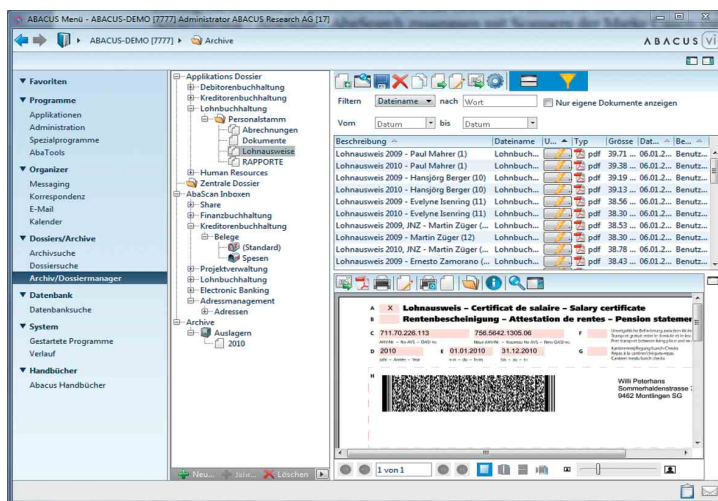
ABACUS Menü - ABACUS-DEMO [7777] Administrator ABACUS Research AG [17]

ABACUS-DEMO [7777] ▸ Archive

ABACUS vi

▼ Favoriten

▼ Programme
Applikationen
Administration
Spezialprogramme
AbaTools

▼ Organizer
Messaging
Korrespondenz
E-Mail
Kalender

▼ Dossiers/Archive
Archivsuche
Dossiersuche
Archiv/Dossiermanager

▼ Datenbank
Datenbanksuche

▼ System
Gestartete Programme
Verlauf

▼ Handbücher
Abacus Handbücher

Applikations Dossier
Debitorenbuchhaltung
Kreditorenbuchhaltung
Lohnbuchhaltung
Personalstamm
Abrechnungen
Dokumente
Lohnausweise
RAPPORTE
Human Resources
Zentrale Dossier
AbaScan Inboxen
Share
Finanzbuchhaltung
Kreditorenbuchhaltung
Belege
(Standard)
Spesen
Projektverwaltung
Lohnbuchhaltung
Electronic Banking
Adressmanagement
Adressen
Archive
Auslagern
2010

Neu... Akiv... Löschen

Filtern Dateiname nach Wort Nur eigene Dokumente anzeigen
Vom Datum bis Datum

| Beschreibung | Dateiname | U... | Typ | Grösse | Dat... | Be... |
|---|---|---|---|---|---|---|
| Lohnausweis 2009 - Paul Mahrer (1) | Lohnbuch... | | pdf | 39.71 ... | 06.01.2... | Benutz... |
| Lohnausweis 2010 - Paul Mahrer (1) | Lohnbuch... | | pdf | 39.38 ... | 06.01.2... | Benutz... |
| Lohnausweis 2009 - Hansjörg Berger (10) | Lohnbuch... | | pdf | 39.19 ... | 06.01.2... | Benutz... |
| Lohnausweis 2010 - Hansjörg Berger (10) | Lohnbuch... | | pdf | 39.13 ... | 06.01.2... | Benutz... |
| Lohnausweis 2009 - Evelyne Isenring (11) | Lohnbuch... | | pdf | 38.56 ... | 06.01.2... | Benutz... |
| Lohnausweis 2010 - Evelyne Isenring (11) | Lohnbuch... | | pdf | 38.30 ... | 06.01.2... | Benutz... |
| Lohnausweis 2009, JNZ - Martin Züger (... | Lohnbuch... | | pdf | 38.53 ... | 06.01.2... | Benutz... |
| Lohnausweis 2009 - Martin Züger (12) | Lohnbuch... | | pdf | 38.30 ... | 06.01.2... | Benutz... |
| Lohnausweis 2010, JNZ - Martin Züger (... | Lohnbuch... | | pdf | 38.78 ... | 06.01.2... | Benutz... |
| Lohnausweis 2009 - Ernesto Zamorano (... | Lohnbuch... | | pdf | 38.43 ... | 06.01.2... | Benutz... |

A X Lohnausweis – Certificat de salaire – Salary certificate
B Rentenbescheinigung – Attestation de rentes – Pension statemen
C 711.70.226.113 756.5642.1305.06 F
D 2010 E 01.01.2010 31.12.2010 G
H
Willi Peterhans
Sommerhaldenstrasse 7
9462 Montlingen SG

1 von 1